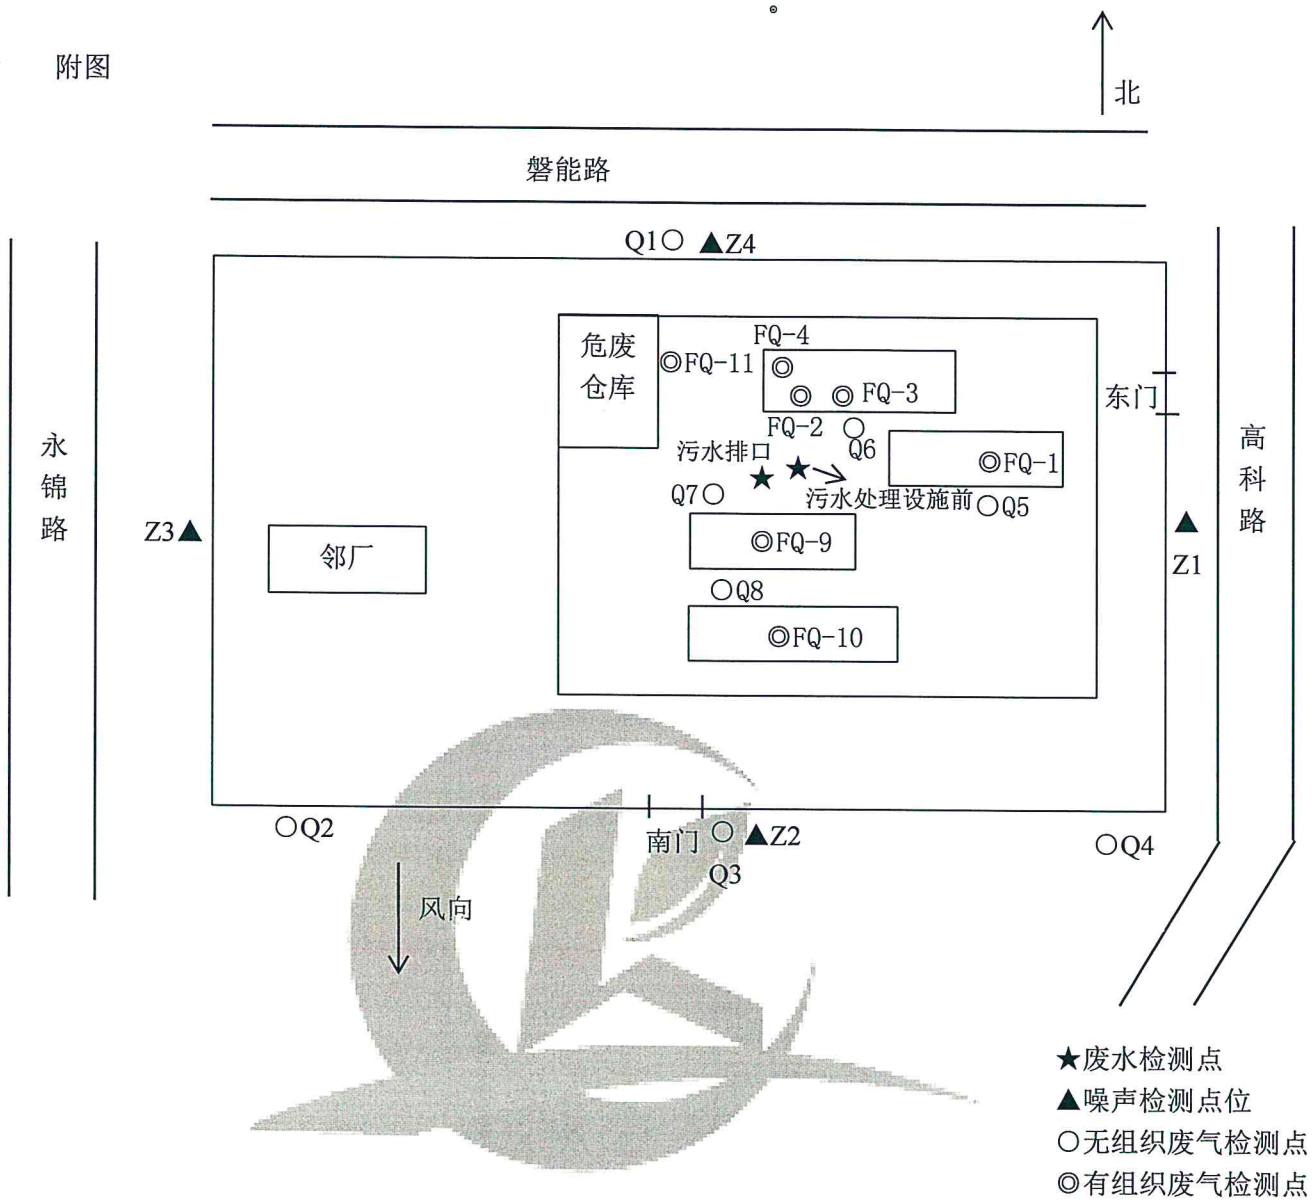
附图

北

磐能路

Q1○ ▲Z4

危废仓库

FQ-4

◎FQ-11

◎

◎ ◎ FQ-3

FQ-2 ○

东门

Q6

污水排口

◎FQ-1

★ ★

Q7○

污水处理设施前 ○Q5

永锦路

Z3▲

邻厂

◎FQ-9

▲

Z1

高科路

○Q8

◎FQ-10

○Q2

南门 ○ ▲Z2

Q3

○Q4

风向

★废水检测点
▲噪声检测点位
○无组织废气检测点
◎有组织废气检测点